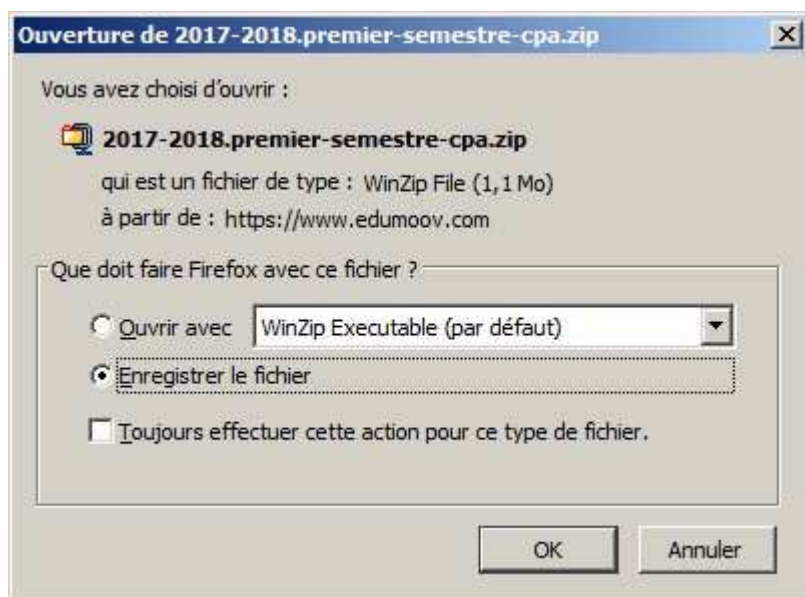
Ouverture de 2017-2018.premier-semestre-cpa.zip

Vous avez choisi d'ouvrir :

2017-2018.premier-semestre-cpa.zip

qui est un fichier de type : WinZip File (1,1 Mo)

à partir de : https://www.edumoov.com

Que doit faire Firefox avec ce fichier ?

Ouvrir avec WinZip Executable (par défaut)

Enregistrer le fichier

Toujours effectuer cette action pour ce type de fichier.

OK

Annuler